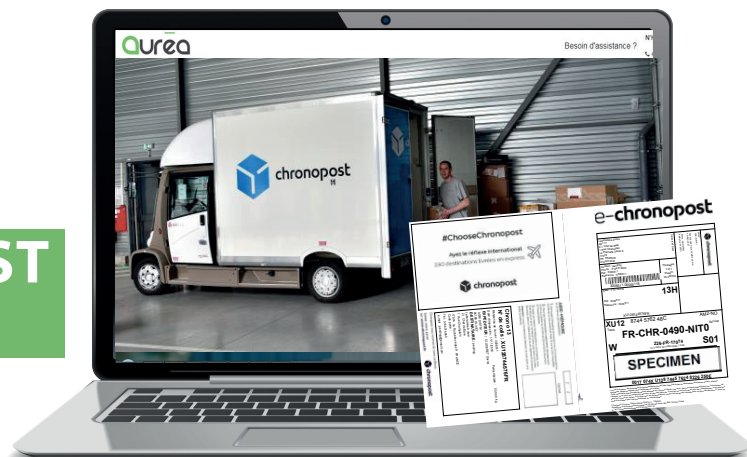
aurea

Besoin d'assistance ?

ST

chronopost

#ChooseChronopost

Ayez le réflexe international

230 destinations livrées en express

chronopost

e-chronopost

13H

XU12

FR-CHR-0490-NIT0

W

S01

SPECIMEN

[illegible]